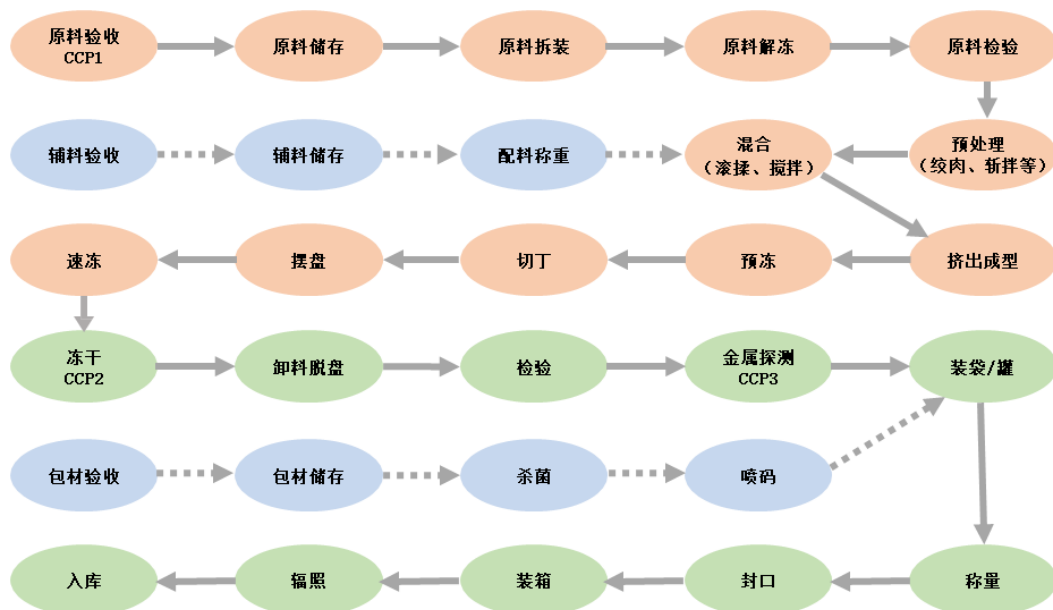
原料验收
CCP1

原料储存

原料拆装

原料解冻

原料检验

辅料验收

辅料储存

配料称重

混合
（滚揉、搅拌）

预处理
（绞肉、斩拌等）

速冻

摆盘

切丁

预冻

挤出成型

冻干
CCP2

卸料脱盘

检验

金属探测
CCP3

装袋/罐

包材验收

包材储存

杀菌

喷码

入库

辐照

装箱

封口

称量